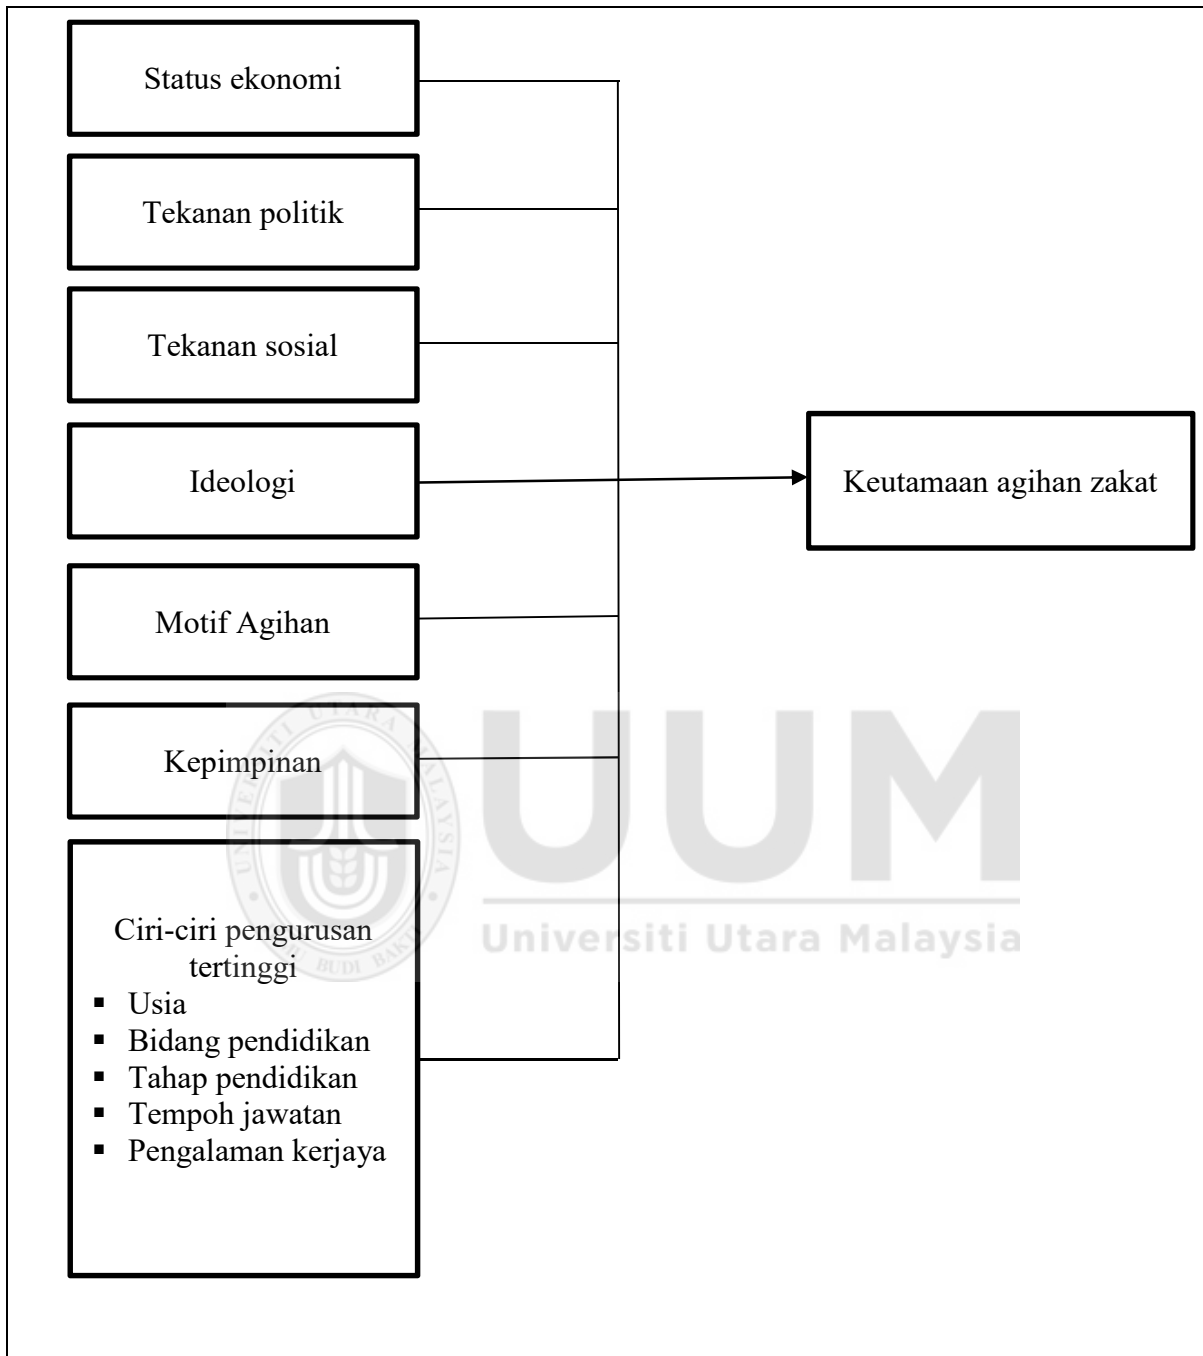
Status ekonomi

Tekanan politik

Tekanan sosial

Ideologi

Motif Agihan

Kepimpinan

Ciri-ciri pengurusan tertinggi
- Usia
- Bidang pendidikan
- Tahap pendidikan
- Tempoh jawatan
- Pengalaman kerjaya

Keutamaan agihan zakat

UNIVERSITI UTARA MALAYSIA
BUDI BAHASA

UUM
Universiti Utara Malaysia